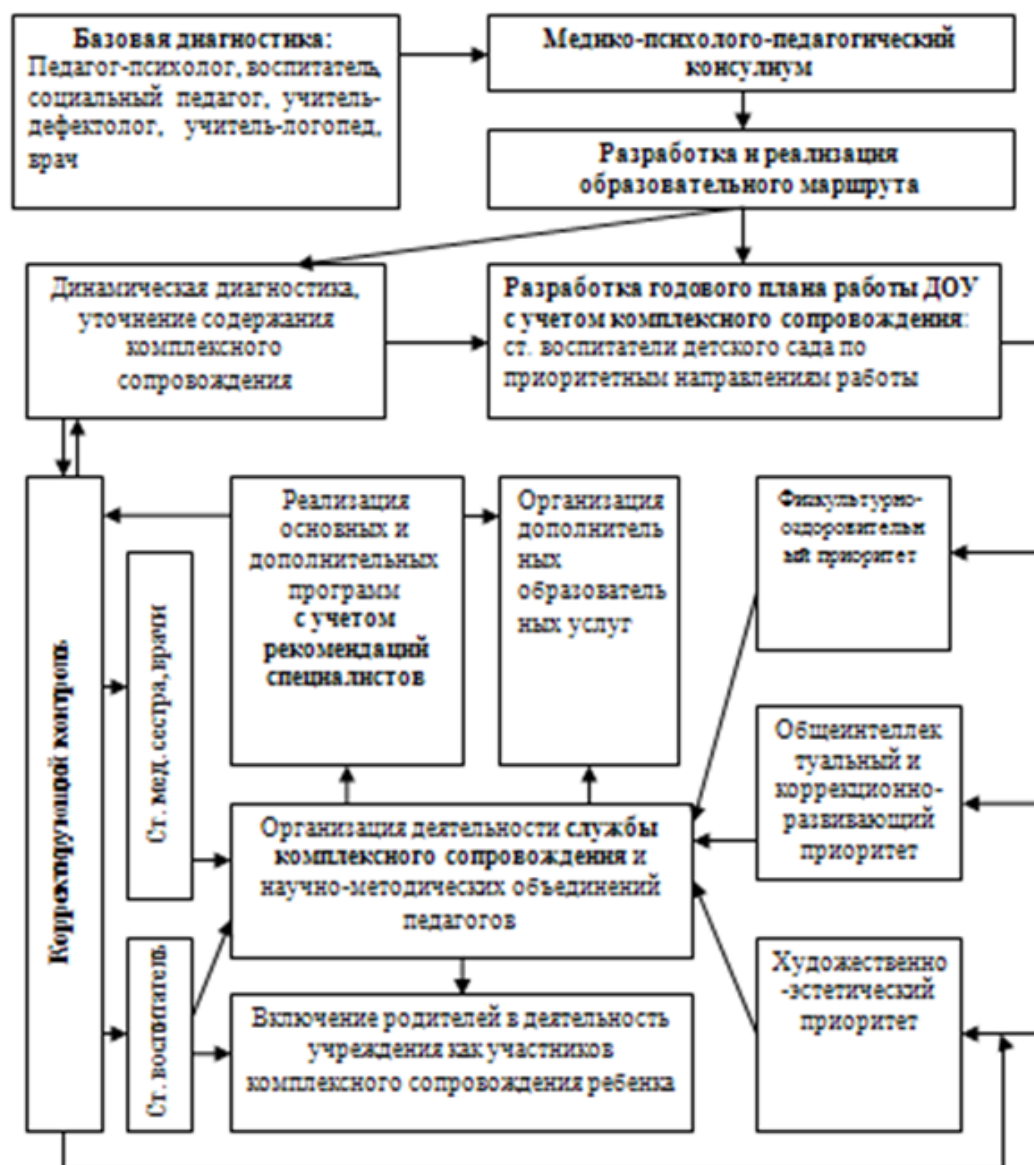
Базовая диагностика:
Педагог-психолог, воспитатель, социальный педагог, учитель-дефектолог, учитель-логопед, врач

Медико-психолого-педагогический консулиум

Разработка и реализация образовательного маршрута

Динамическая диагностика, уточнение содержания комплексного сопровождения

Разработка годового плана работы ДОУ с учетом комплексного сопровождения: ст. воспитатели детского сада по приоритетным направлениям работы

Корректирующий контроль

Ст. мед. сестра, врачи

Реализация основных и дополнительных программ с учетом рекомендаций специалистов

Организация дополнительных образовательных услуг

Физкультурно-оздоровительный приоритет

Общеинтеллектуальный и коррекционно-развивающий приоритет

Организация деятельности службы комплексного сопровождения и научно-методических объединений педагогов

Ст. воспитатель

Художественно-эстетический приоритет

Включение родителей в деятельность учреждения как участников комплексного сопровождения ребенка